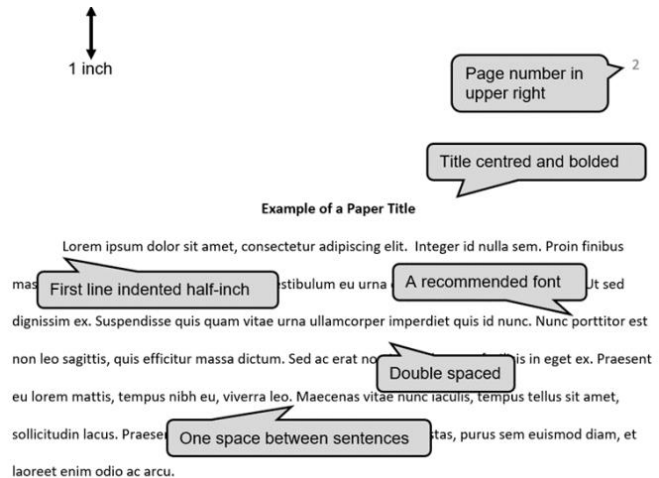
1 inch

Page number in upper right

2

Title centred and bolded

Example of a Paper Title

Lorem ipsum dolor sit amet, consectetur adipiscing elit. Integer id nulla sem. Proin finibus mas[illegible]stibulum eu urna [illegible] Ut sed dignissim ex. Suspendisse quis quam vitae urna ullamcorper imperdiet quis id nunc. Nunc porttitor est non leo sagittis, quis efficitur massa dictum. Sed ac erat no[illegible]is in eget ex. Praesent eu lorem mattis, tempus nibh eu, viverra leo. Maecenas vitae nunc iaculis, tempus tellus sit amet, sollicitudin lacus. Praese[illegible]stas, purus sem euismod diam, et laoreet enim odio ac arcu.

First line indented half-inch

A recommended font

Double spaced

One space between sentences